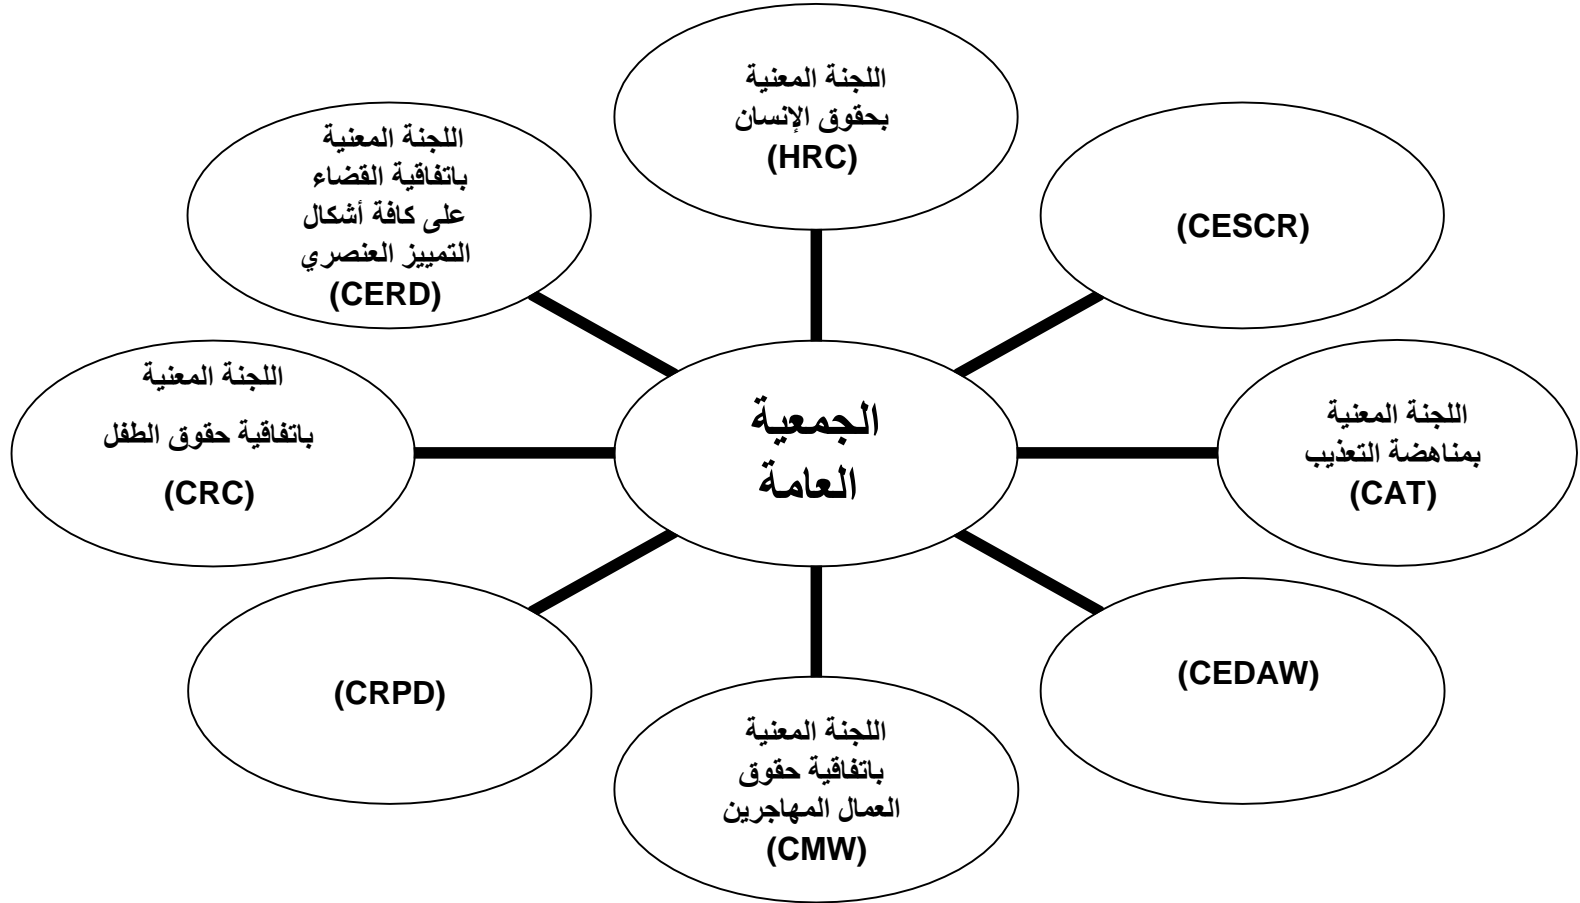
الجمعية العامة

اللجنة المعنية بحقوق الإنسان (HRC)

(CESCR)

اللجنة المعنية بمناهضة التعذيب (CAT)

(CEDAW)

اللجنة المعنية باتفاقية حقوق العمال المهاجرين (CMW)

(CRPD)

اللجنة المعنية باتفاقية حقوق الطفل (CRC)

اللجنة المعنية باتفاقية القضاء على كافة أشكال التمييز العنصري (CERD)